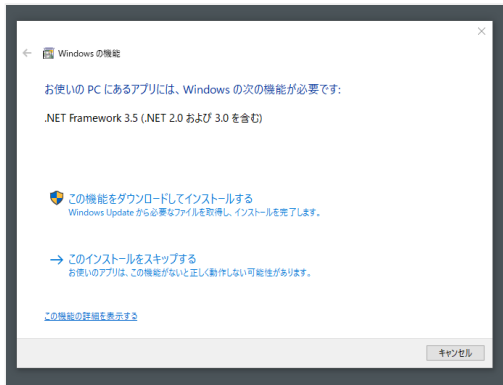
Windows の機能

お使いの PC にあるアプリには、Windows の次の機能が必要です:

.NET Framework 3.5 (.NET 2.0 および 3.0 を含む)

この機能をダウンロードしてインストールする
Windows Update から必要なファイルを取得し、インストールを完了します。

→ このインストールをスキップする
お使いのアプリは、この機能がないと正しく動作しない可能性があります。

この機能の詳細を表示する

キャンセル